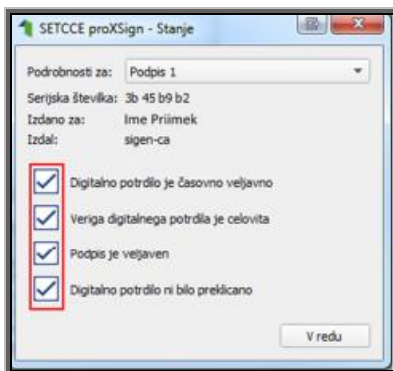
SETCCE proXSign - Stanje

Podrobnosti za: Podpis 1

Serijska številka: 3b 45 b9 b2
Izdano za: Ime Priimek
Izdal: sigen-ca

Digitalno potrdilo je časovno veljavno
Veriga digitalnega potrdila je celovita
Podpis je veljaven
Digitalno potrdilo ni bilo preklicano

V redu